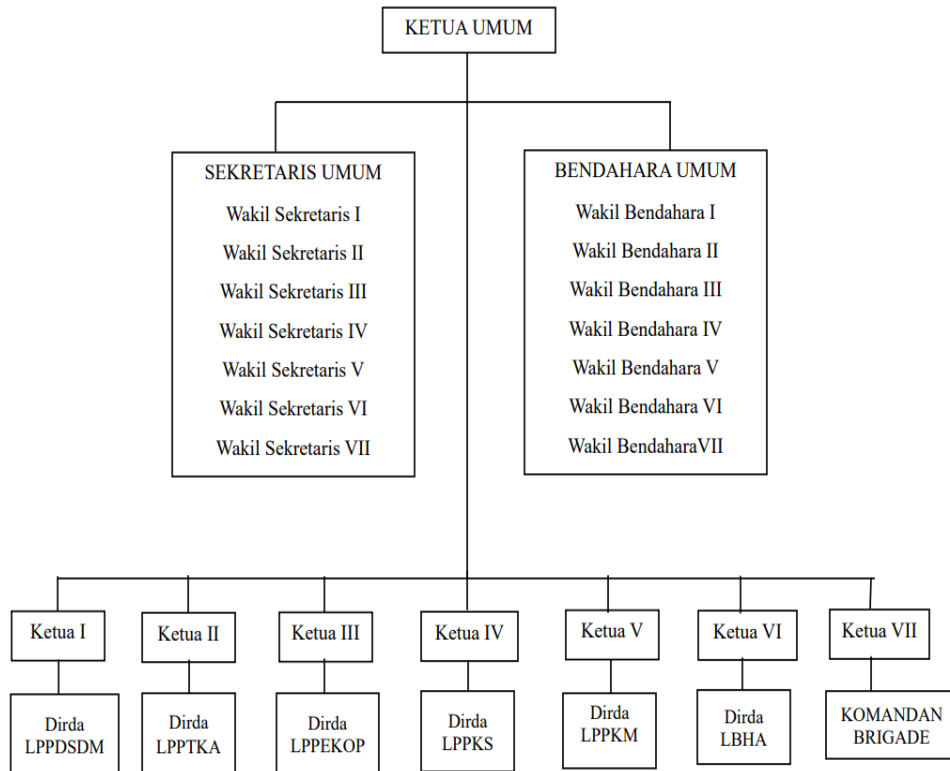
KETUA UMUM

SEKRETARIS UMUM
Wakil Sekretaris I
Wakil Sekretaris II
Wakil Sekretaris III
Wakil Sekretaris IV
Wakil Sekretaris V
Wakil Sekretaris VI
Wakil Sekretaris VII

BENDAHARA UMUM
Wakil Bendahara I
Wakil Bendahara II
Wakil Bendahara III
Wakil Bendahara IV
Wakil Bendahara V
Wakil Bendahara VI
Wakil BendaharaVII

Ketua I
Dirda LPPDSDM

Ketua II
Dirda LPPTKA

Ketua III
Dirda LPPEKOP

Ketua IV
Dirda LPPKS

Ketua V
Dirda LPPKM

Ketua VI
Dirda LBHA

Ketua VII
KOMANDAN BRIGADE